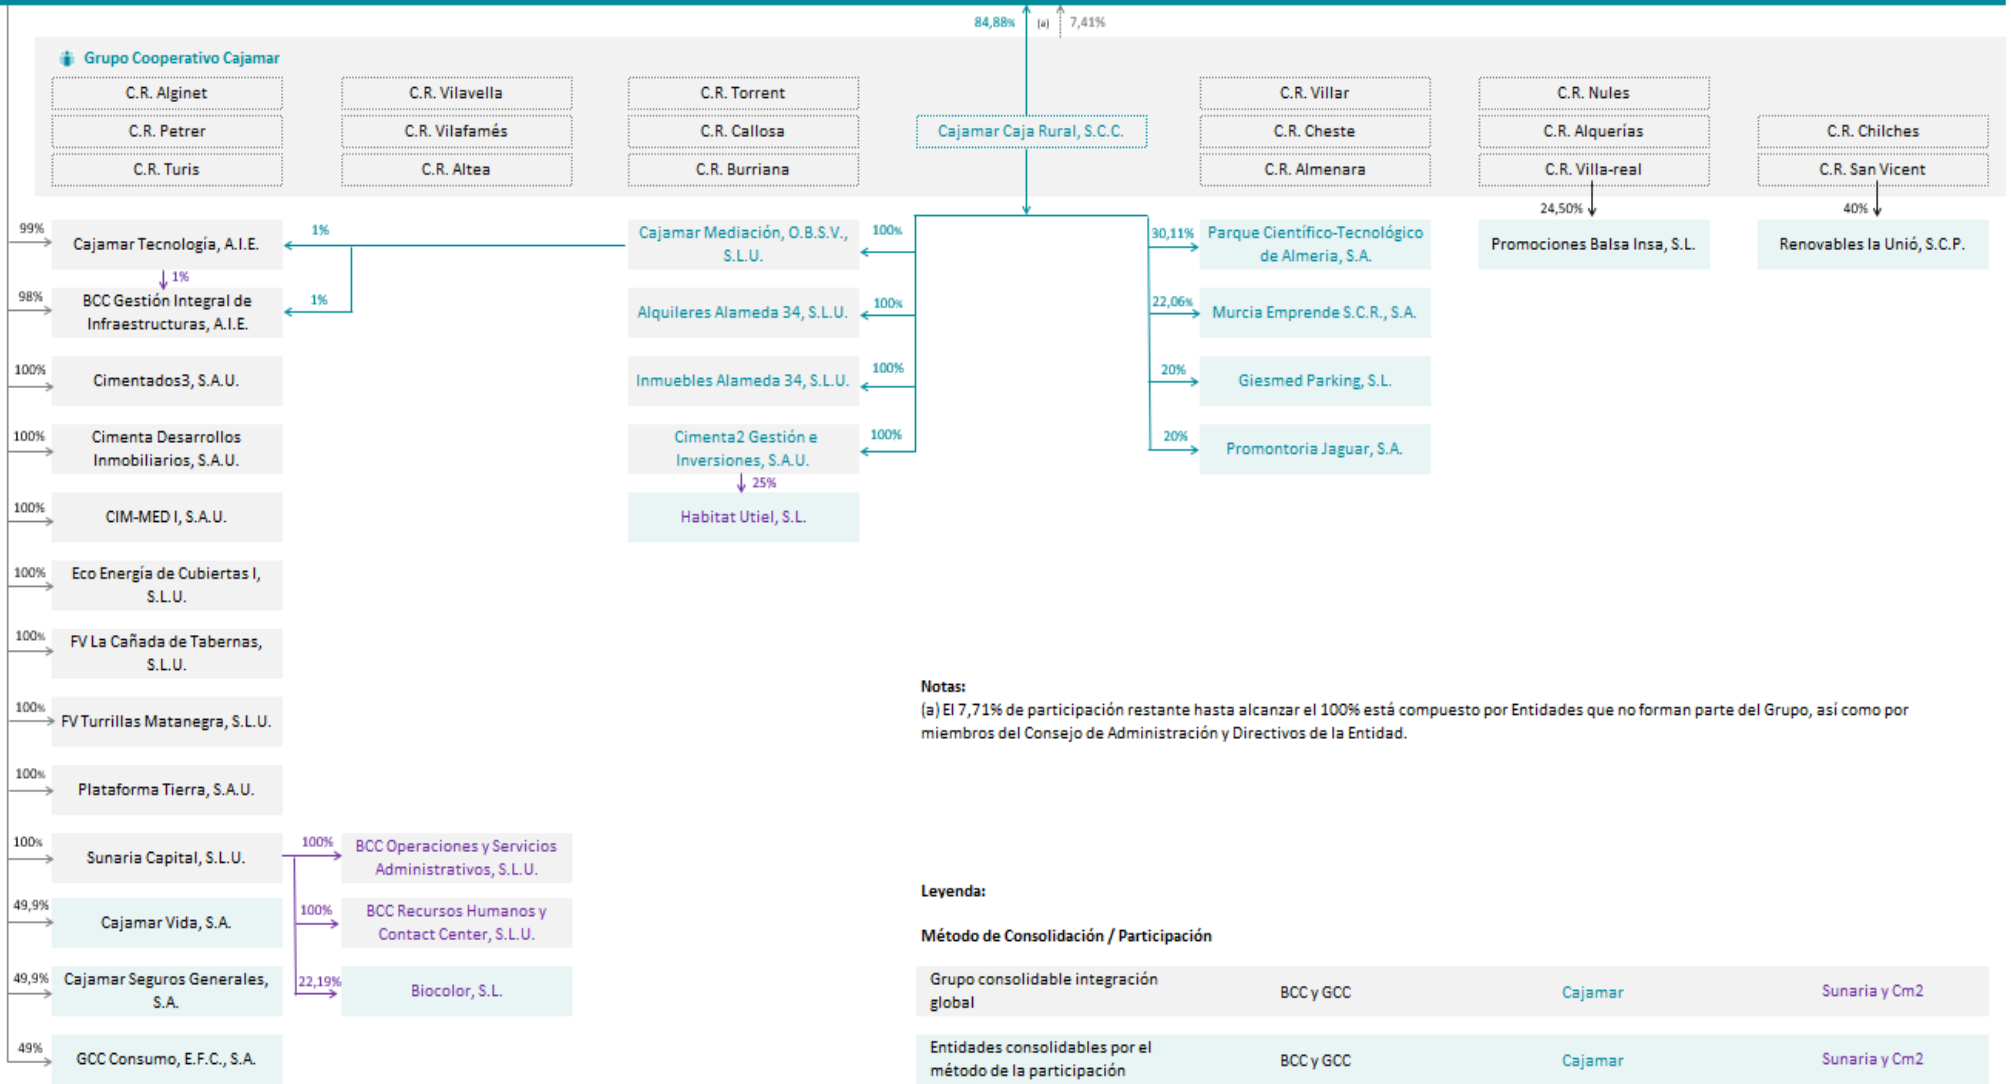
84,88% (a) 7,41%

Grupo Cooperativo Cajamar

C.R. Alginet
C.R. Petrer
C.R. Turis

C.R. Vilavella
C.R. Vilafamés
C.R. Altea

C.R. Torrent
C.R. Callosa
C.R. Burriana

Cajamar Caja Rural, S.C.C.

C.R. Villar
C.R. Cheste
C.R. Almenara

C.R. Nules
C.R. Alquerías
C.R. Villa-real

C.R. Chilches
C.R. San Vicent

99% Cajamar Tecnología, A.I.E.
1%
98% BCC Gestión Integral de Infraestructuras, A.I.E.
1%
1%
100% Cimentados3, S.A.U.
100% Cimenta Desarrollos Inmobiliarios, S.A.U.
100% CIM-MED I, S.A.U.
100% Eco Energía de Cubiertas I, S.L.U.
100% FV La Cañada de Tabernas, S.L.U.
100% FV Turrillas Matanegra, S.L.U.
100% Plataforma Tierra, S.A.U.
100% Sunaria Capital, S.L.U.
49,9% Cajamar Vida, S.A.
49,9% Cajamar Seguros Generales, S.A.
49% GCC Consumo, E.F.C., S.A.

100% BCC Operaciones y Servicios Administrativos, S.L.U.
100% BCC Recursos Humanos y Contact Center, S.L.U.
22,19% Biocolor, S.L.

Cajamar Mediación, O.B.S.V., S.L.U. 100%
Alquileres Alameda 34, S.L.U. 100%
Inmuebles Alameda 34, S.L.U. 100%
Cimenta2 Gestión e Inversiones, S.A.U. 100%
25%
Habitat Utiel, S.L.

30,11% Parque Científico-Tecnológico de Almeria, S.A.
22,06% Murcia Emprende S.C.R., S.A.
20% Giesmed Parking, S.L.
20% Promontoria Jaguar, S.A.

24,50%
Promociones Balsa Insa, S.L.
40%
Renovables la Unió, S.C.P.

Notas:
(a) El 7,71% de participación restante hasta alcanzar el 100% está compuesto por Entidades que no forman parte del Grupo, así como por miembros del Consejo de Administración y Directivos de la Entidad.

Leyenda:

Método de Consolidación / Participación

| Grupo consolidable integración global | BCC y GCC | Cajamar | Sunaria y Cm2 |
|---|---|---|---|
| Entidades consolidables por el método de la participación | BCC y GCC | Cajamar | Sunaria y Cm2 |